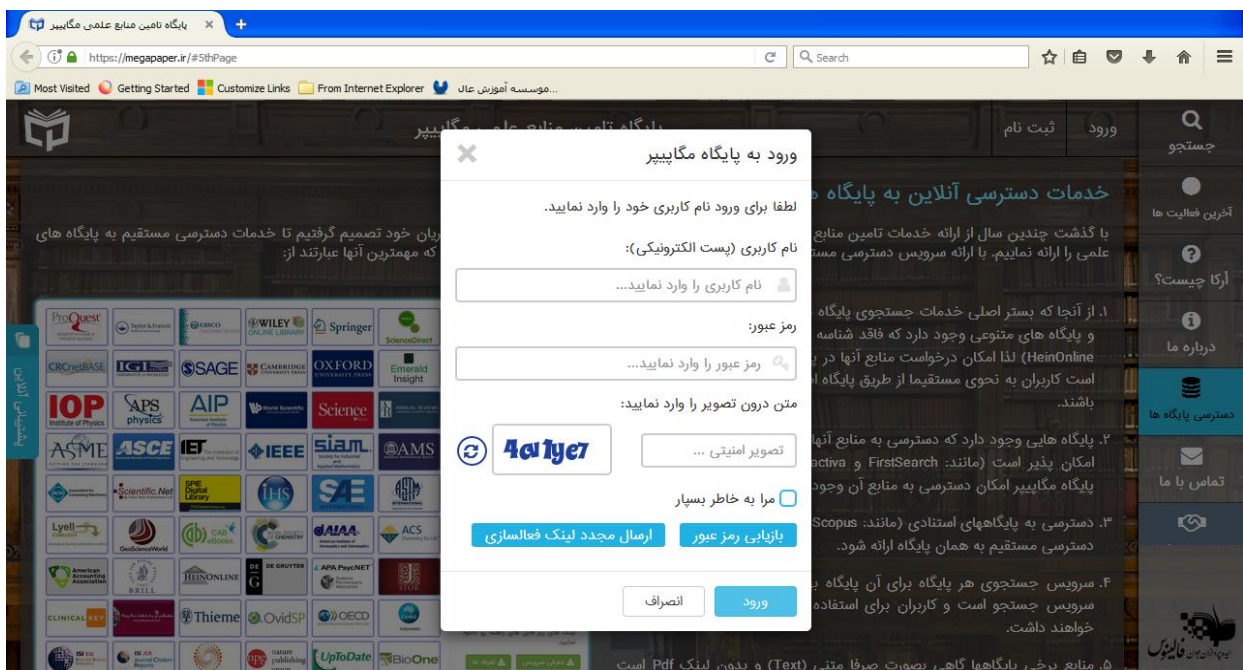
پایگاه تامین منابع علمی مگاپیپر ×
https://megapaper.ir/#5thPage
Search
Most Visited  Getting Started  Customize Links  From Internet Explorer  ...موسسه آموزش عال

جستجو
آخرین فعالیت ها
ارکا چیست؟
درباره ما
دسترسی پایگاه ها
تماس با ما

ورود  ثبت نام

خدمات دسترسی آنلاین به پایگاه ه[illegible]
با گذشت چندین سال از ارائه خدمات تامین منابع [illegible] ریان خود تصمیم گرفتیم تا خدمات دسترسی مستقیم به پایگاه های علمی را ارائه نماییم. با ارائه سرویس دسترسی مست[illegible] که مهمترین آنها عبارتند از:

۱. از آنجا که بستر اصلی خدمات جستجوی پایگاه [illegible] و پایگاه های متنوعی وجود دارد که فاقد شناسه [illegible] HeinOnline) لذا امکان درخواست منابع آنها در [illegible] است کاربران به نحوی مستقیما از طریق پایگاه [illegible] باشند.
۲. پایگاه هایی وجود دارد که دسترسی به منابع آنها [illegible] امکان پذیر است (مانند: FirstSearch و Activa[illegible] پایگاه مگاپیپر امکان دسترسی به منابع آن وجود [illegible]
۳. دسترسی به پایگاههای استنادی (مانند: Scopus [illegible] دسترسی مستقیم به همان پایگاه ارائه شود.
۴. سرویس جستجوی هر پایگاه برای آن پایگاه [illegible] سرویس جستجو است و کاربران برای استفاده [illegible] خواهند داشت.
۵. منابع برخی پایگاهها گاهی بصورت صرفا متنی (Text) و بدون لینک Pdf است

پشتیبانی آنلاین

ProQuest  Taylor & Francis  EBSCO  WILEY ONLINE LIBRARY  Springer  ScienceDirect
CRCnetBASE  IGI Global  SAGE  CAMBRIDGE  OXFORD UNIVERSITY PRESS  Emerald Insight
IOP Institute of Physics  APS physics  AIP  World Scientific  Science  ANNUAL REVIEWS
ASME  ASCE  IET  IEEE  siam  AMS
Scientific.Net  SPIE Digital Library  IHS  SAE INTERNATIONAL
Lyell Collection  GeoScienceWorld  CAB eBooks  ROYAL SOCIETY OF CHEMISTRY  AIAA  ACS
American Accounting Association  BRILL  HEINONLINE  DE GRUYTER  APA PsycNET
CLINICAL KEY  Thieme  OvidSP  OECD
UpToDate  BioOne  nature publishing

ورود به پایگاه مگاپیپر
لطفا برای ورود نام کاربری خود را وارد نمایید.
نام کاربری (پست الکترونیکی):
نام کاربری را وارد نمایید...
رمز عبور:
رمز عبور را وارد نمایید...
متن درون تصویر را وارد نمایید:
4a1ye7
تصویر امنیتی ...
مرا به خاطر بسپار
بازیابی رمز عبور  ارسال مجدد لینک فعالسازی
ورود  انصراف

فاینوس